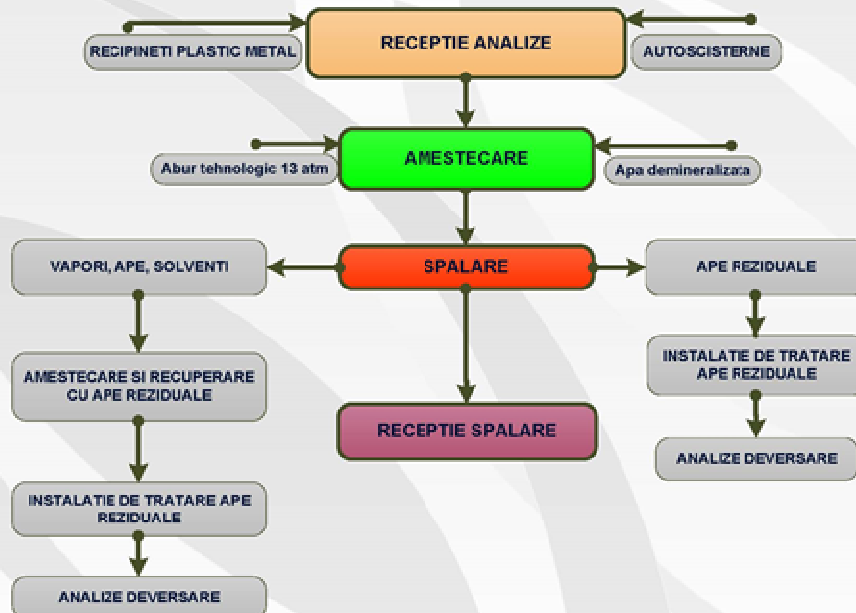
RECIPINETI PLASTIC METAL

RECEPTIE ANALIZE

AUTOSCISTERNE

Abur tehnologic 13 atm

AMESTECARE

Apa demineralizata

VAPORI, APE, SOLVENTI

SPALARE

APE REZIDUALE

AMESTECARE SI RECUPERARE CU APE REZIDUALE

INSTALATIE DE TRATARE APE REZIDUALE

RECEPTIE SPALARE

ANALIZE DEVERSARE

INSTALATIE DE TRATARE APE REZIDUALE

ANALIZE DEVERSARE